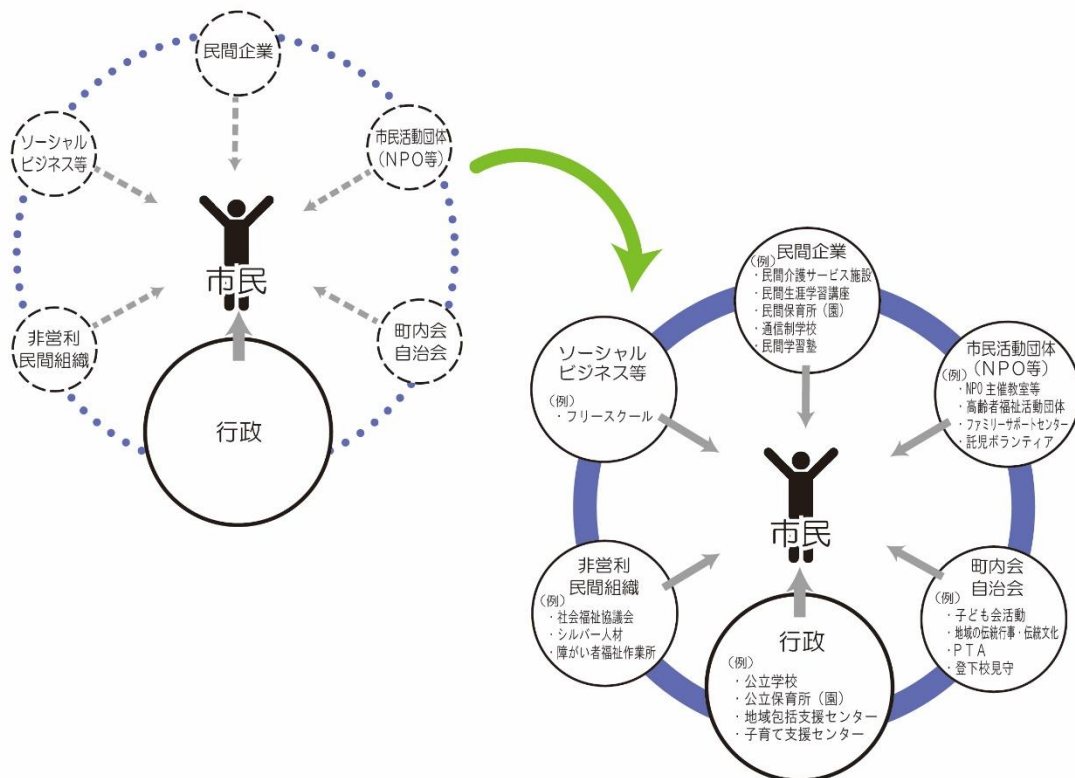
民間企業

ソーシャルビジネス等

市民活動団体（NPO等）

市民

非営利民間組織

町内会自治会

行政

民間企業
（例）
・民間介護サービス施設
・民間生涯学習講座
・民間保育所（園）
・通信制学校
・民間学習塾

ソーシャルビジネス等
（例）
・フリースクール

市民活動団体（NPO等）
（例）
・NPO主催教室等
・高齢者福祉活動団体
・ファミリーサポートセンター
・託児ボランティア

市民

非営利民間組織
（例）
・社会福祉協議会
・シルバー人材
・障がい者福祉作業所

町内会自治会
（例）
・子ども会活動
・地域の伝統行事・伝統文化
・PTA
・登下校見守

行政
（例）
・公立学校
・公立保育所（園）
・地域包括支援センター
・子育て支援センター